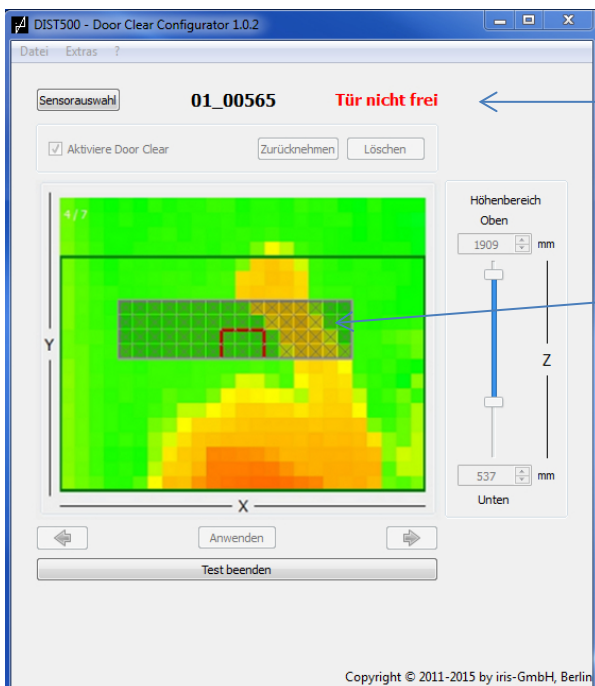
DIST500 - Door Clear Configurator 1.0.2

Datei Extras ?

Sensorauswahl 01_00565 Tür nicht frei

Aktiviere Door Clear Zurücknehmen Löschen

4/7

Y

X

Höhenbereich
Oben
1909 mm

Z

537 mm
Unten

Anwenden

Test beenden

Copyright © 2011-2015 by iris-GmbH, Berlin